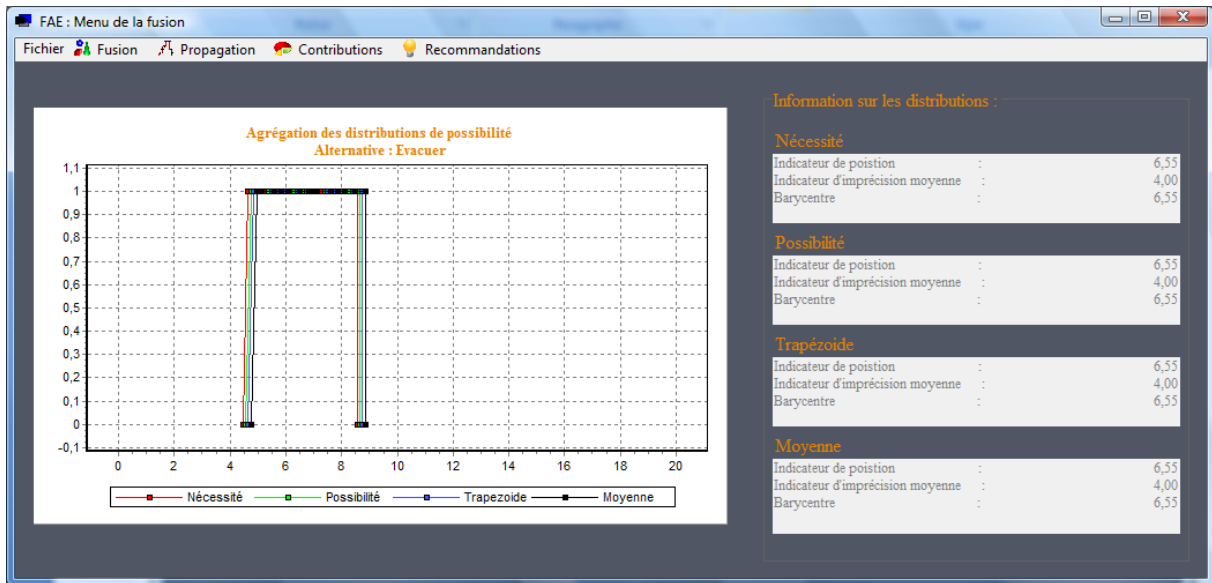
FAE : Menu de la fusion

Fichier Fusion Propagation Contributions Recommandations

Agrégation des distributions de possibilité
Alternative : Evacuer

1,1
1
0,9
0,8
0,7
0,6
0,5
0,4
0,3
0,2
0,1
0
-0,1

0 2 4 6 8 10 12 14 16 18 20

Nécessité Possibilité Trapezoide Moyenne

Information sur les distributions :

Nécessité
Indicateur de poistion : 6,55
Indicateur d'imprécision moyenne : 4,00
Barycentre : 6,55

Possibilité
Indicateur de poistion : 6,55
Indicateur d'imprécision moyenne : 4,00
Barycentre : 6,55

Trapézoide
Indicateur de poistion : 6,55
Indicateur d'imprécision moyenne : 4,00
Barycentre : 6,55

Moyenne
Indicateur de poistion : 6,55
Indicateur d'imprécision moyenne : 4,00
Barycentre : 6,55